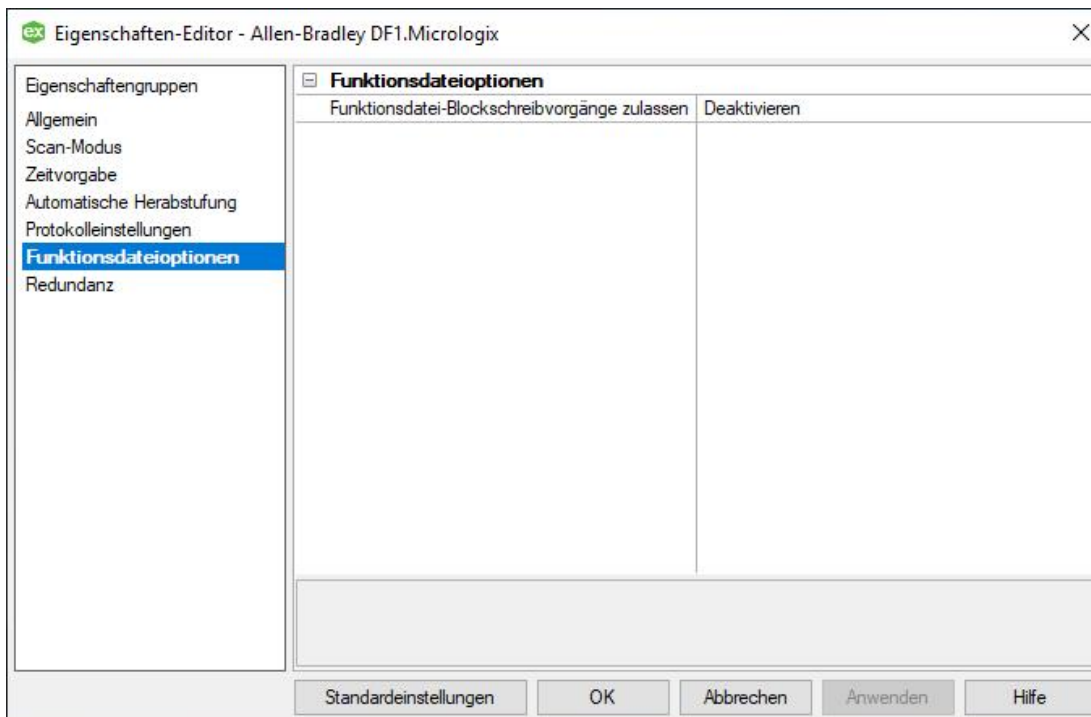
ex Eigenschaften-Editor - Allen-Bradley DF1.Micrologix

×

Eigenschaftengruppen
Allgemein
Scan-Modus
Zeitvorgabe
Automatische Herabstufung
Protokolleinstellungen
Funktionsdateioptionen
Redundanz

⊟ Funktionsdateioptionen

| Funktionsdatei-Blockschreibvorgänge zulassen | Deaktivieren |
|---|---|

Standardeinstellungen OK Abbrechen Anwenden Hilfe